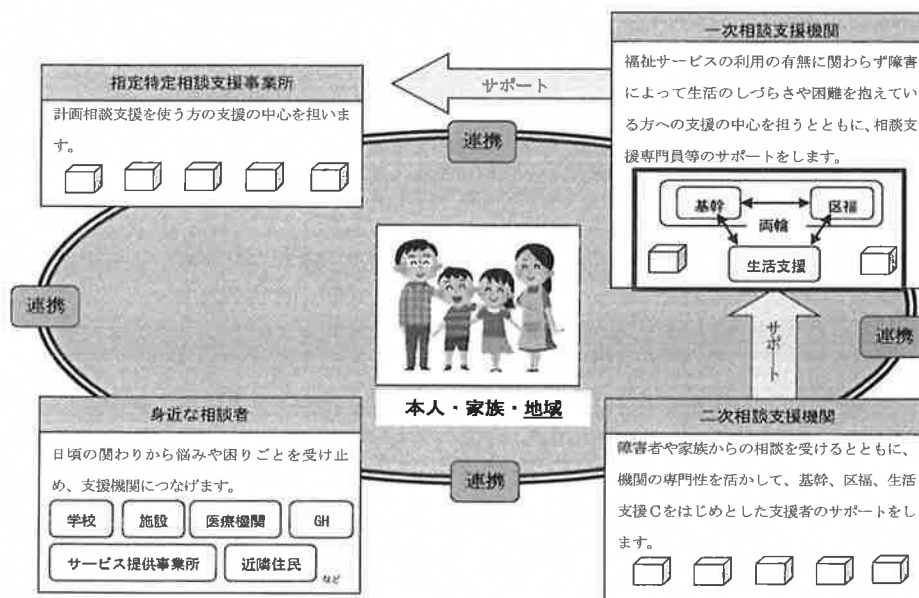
指定特定相談支援事業所

計画相談支援を使う方の支援の中心を担います。

サポート

一次相談支援機関

福祉サービスの利用の有無に関わらず障害によって生活のしづらさや困難を抱えている方への支援の中心を担うとともに、相談支援専門員等のサポートをします。

基幹

区福

両輪

生活支援

連携

連携

連携

サポート

本人・家族・地域

身近な相談者

日頃の関わりから悩みや困りごとを受け止め、支援機関につなげます。

学校

施設

医療機関

GH

サービス提供事業所

近隣住民

など

連携

二次相談支援機関

障害者や家族からの相談を受けるとともに、機関の専門性を活かして、基幹、区福、生活支援Cをはじめとした支援者のサポートをします。